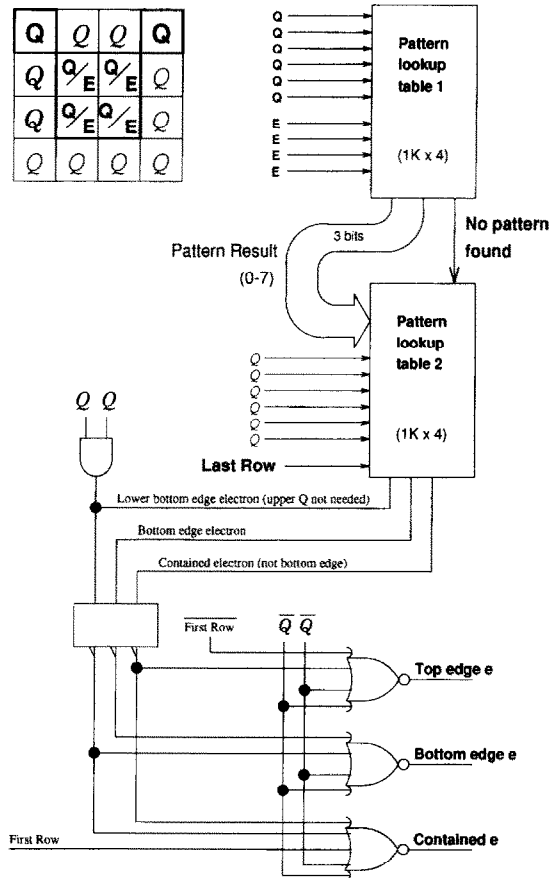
| Q | Q | Q | Q |
|---|---|---|---|
| Q | Q/E | Q/E | Q |
| Q | Q/E | Q/E | Q |
| Q | Q | Q | Q |

Q
Q
Q
Q
Q
Q
E
E
E
E

Pattern lookup table 1

(1K x 4)

3 bits

No pattern found

Pattern Result (0-7)

Q
Q
Q
Q
Q
Q
Q

Pattern lookup table 2

(1K x 4)

Q Q

Last Row

Lower bottom edge electron (upper Q not needed)

Bottom edge electron

Contained electron (not bottom edge)

$\overline{\text{First Row}}$

$\overline{Q}$ $\overline{Q}$

Top edge e

Bottom edge e

First Row

Contained e